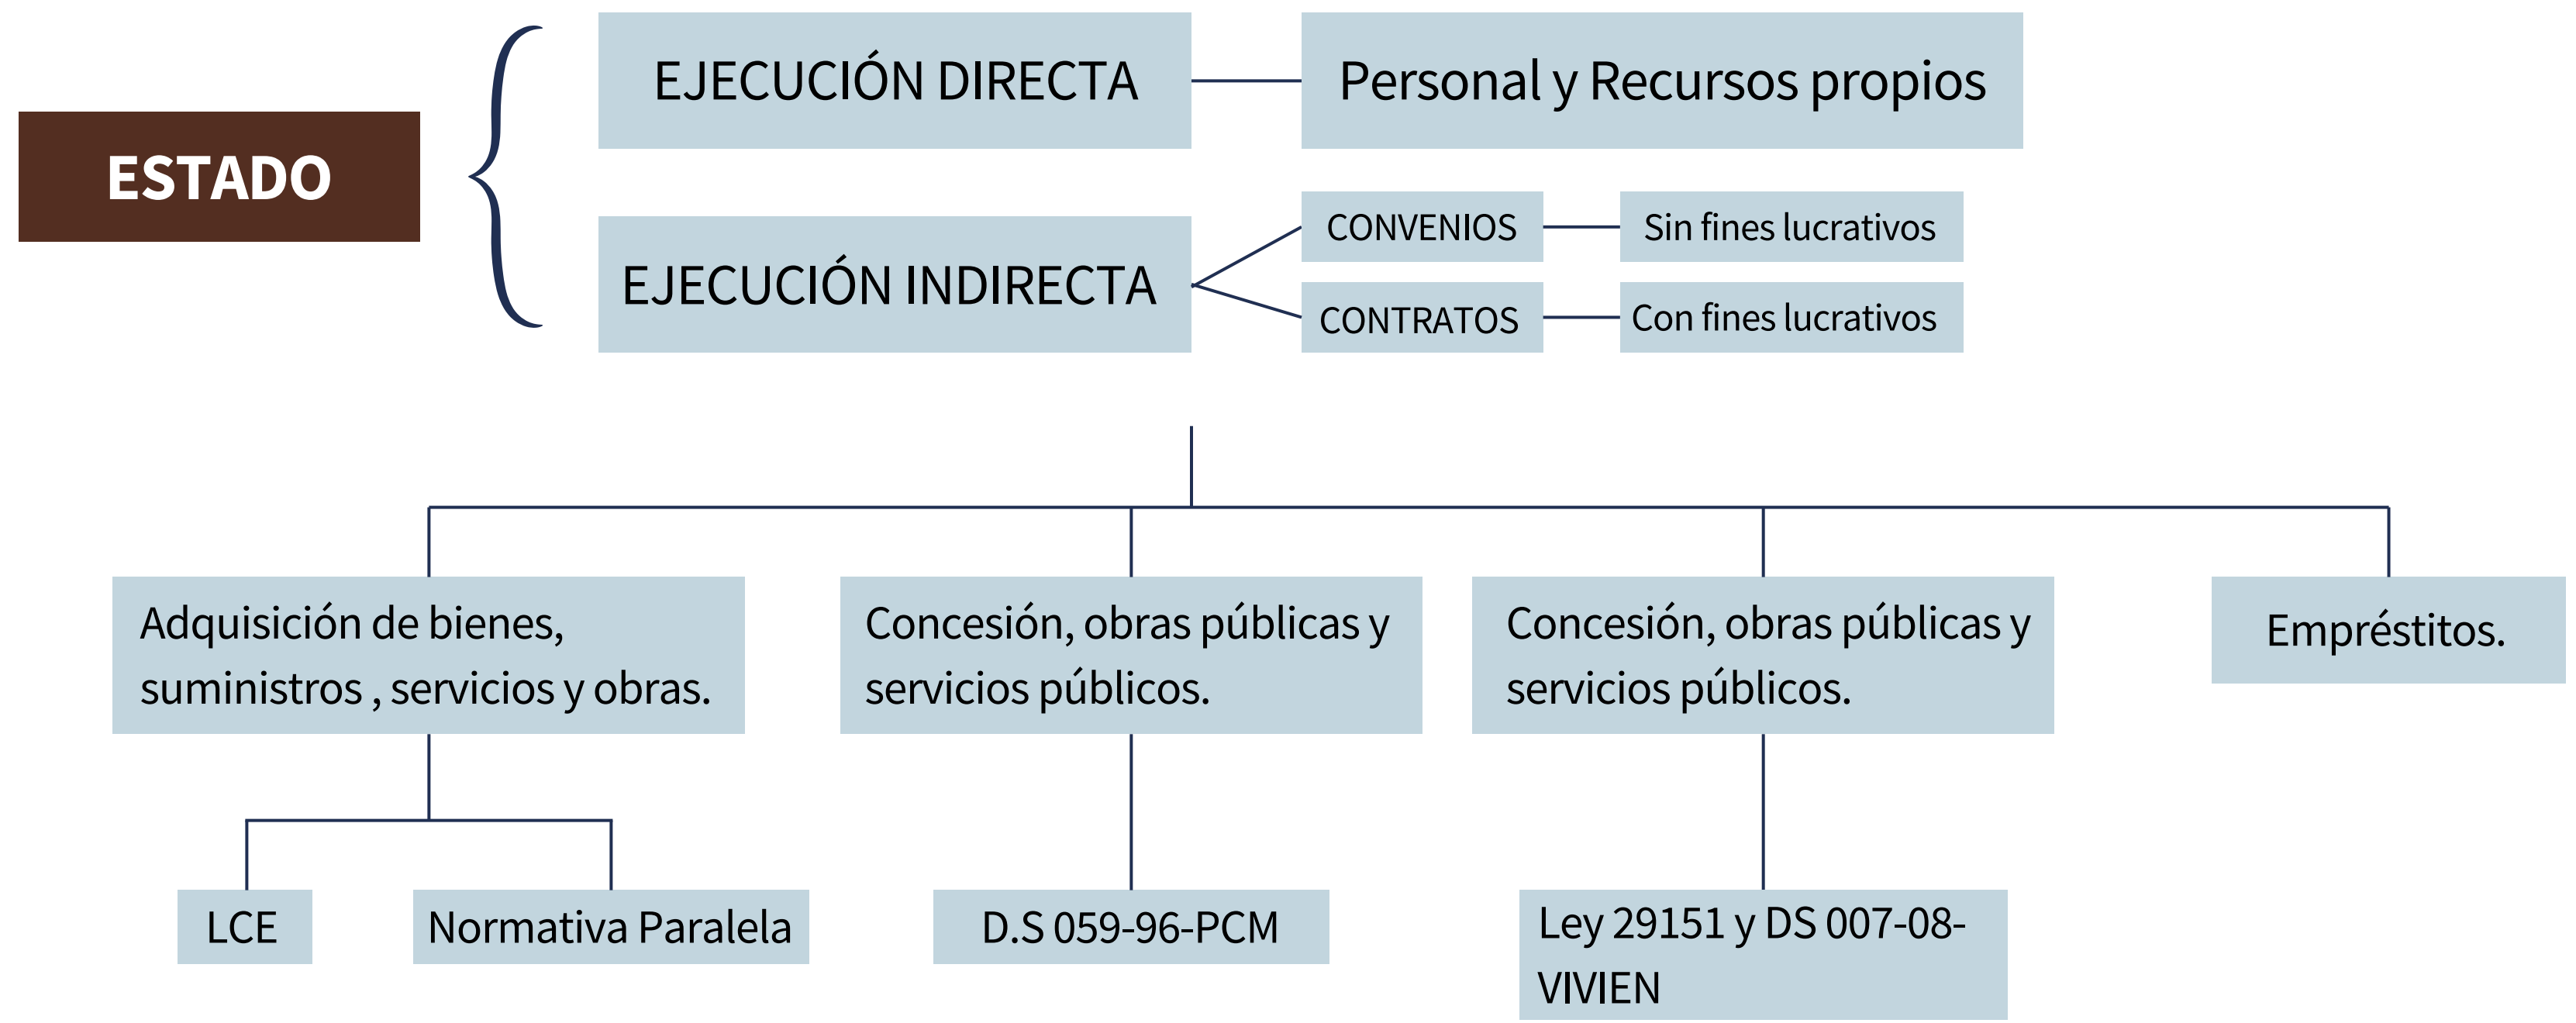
ESTADO

EJECUCIÓN DIRECTA

Personal y Recursos propios

EJECUCIÓN INDIRECTA

CONVENIOS

Sin fines lucrativos

CONTRATOS

Con fines lucrativos

Adquisición de bienes, suministros , servicios y obras.

Concesión, obras públicas y servicios públicos.

Concesión, obras públicas y servicios públicos.

Empréstitos.

LCE

Normativa Paralela

D.S 059-96-PCM

Ley 29151 y DS 007-08-VIVIEN